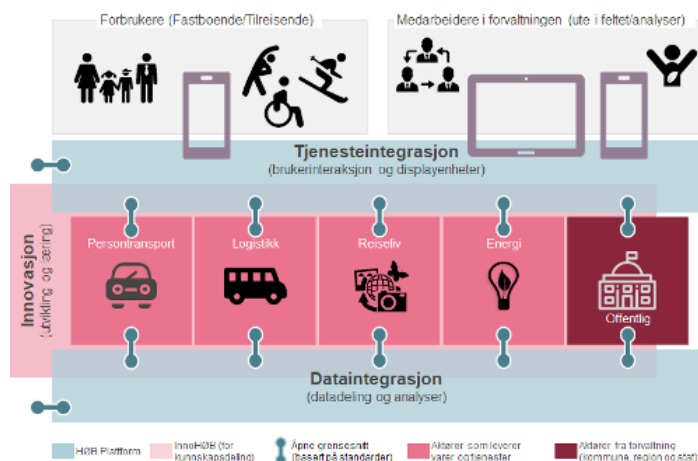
Forbrukere (Fastboende/Tilreisende)

Medarbeidere i forvaltningen (ute i feltet/analyser)

Tjenesteintegrasjon
(brukerinteraksjon og displayenheter)

Innovasjon
(utvikling og læring)

Persontransport

Logistikk

Reiseliv

Energi

Offentlig

Dataintegrasjon
(datadeling og analyser)

HØB Plattform

InnoHØB (for kunnskapsdeling)

Åpne grensesnitt (basert på standarder)

Aktører som leverer varer og tjenester

Aktører fra forvaltning (kommune, region og stat)